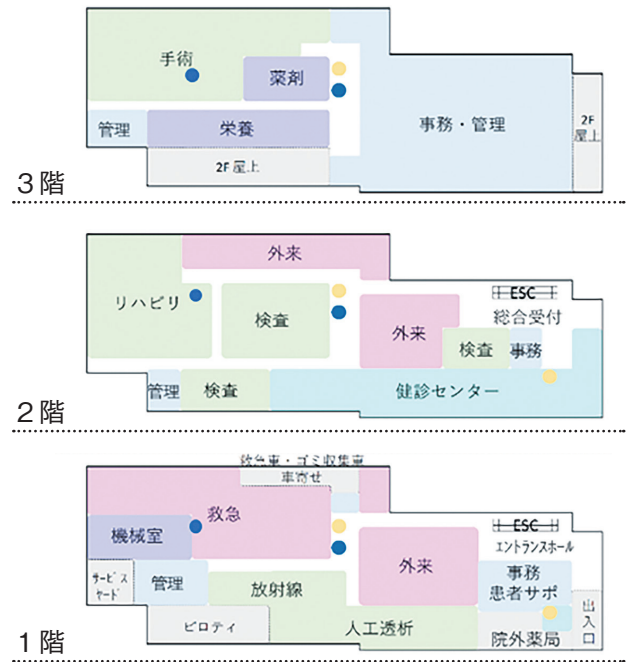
手術
薬剤
管理
栄養
事務・管理
2F屋上
2F屋上
3階

外来
ESC
総合受付
リハビリ
検査
外来
検査
事務
管理
検査
健診センター
2階

救急車・ゴミ収集車
車寄せ
ESC
救急
機械室
エントランスホール
外来
サービスヤード
管理
放射線
事務
患者サポ
出入口
ピロティ
人工透析
院外薬局
1階